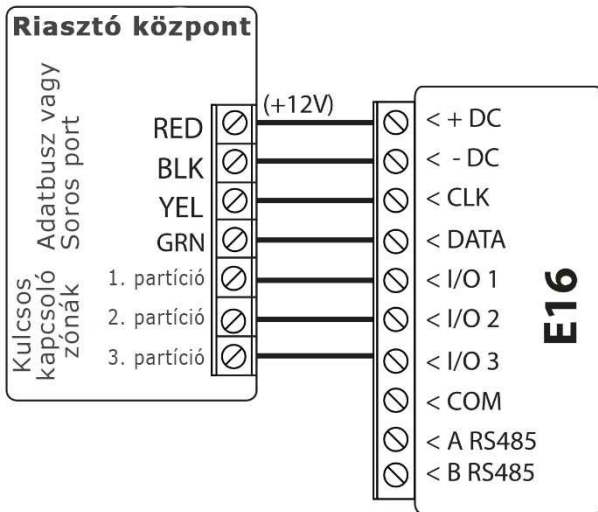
Riasztó központ

Adatbusz vagy Soros port

RED
BLK
YEL
GRN

Kulcsos kapcsoló zónák

1. partíció
2. partíció
3. partíció

(+12V)

< + DC
< - DC
< CLK
< DATA
< I/O 1
< I/O 2
< I/O 3
< COM
< A RS485
< B RS485

E16